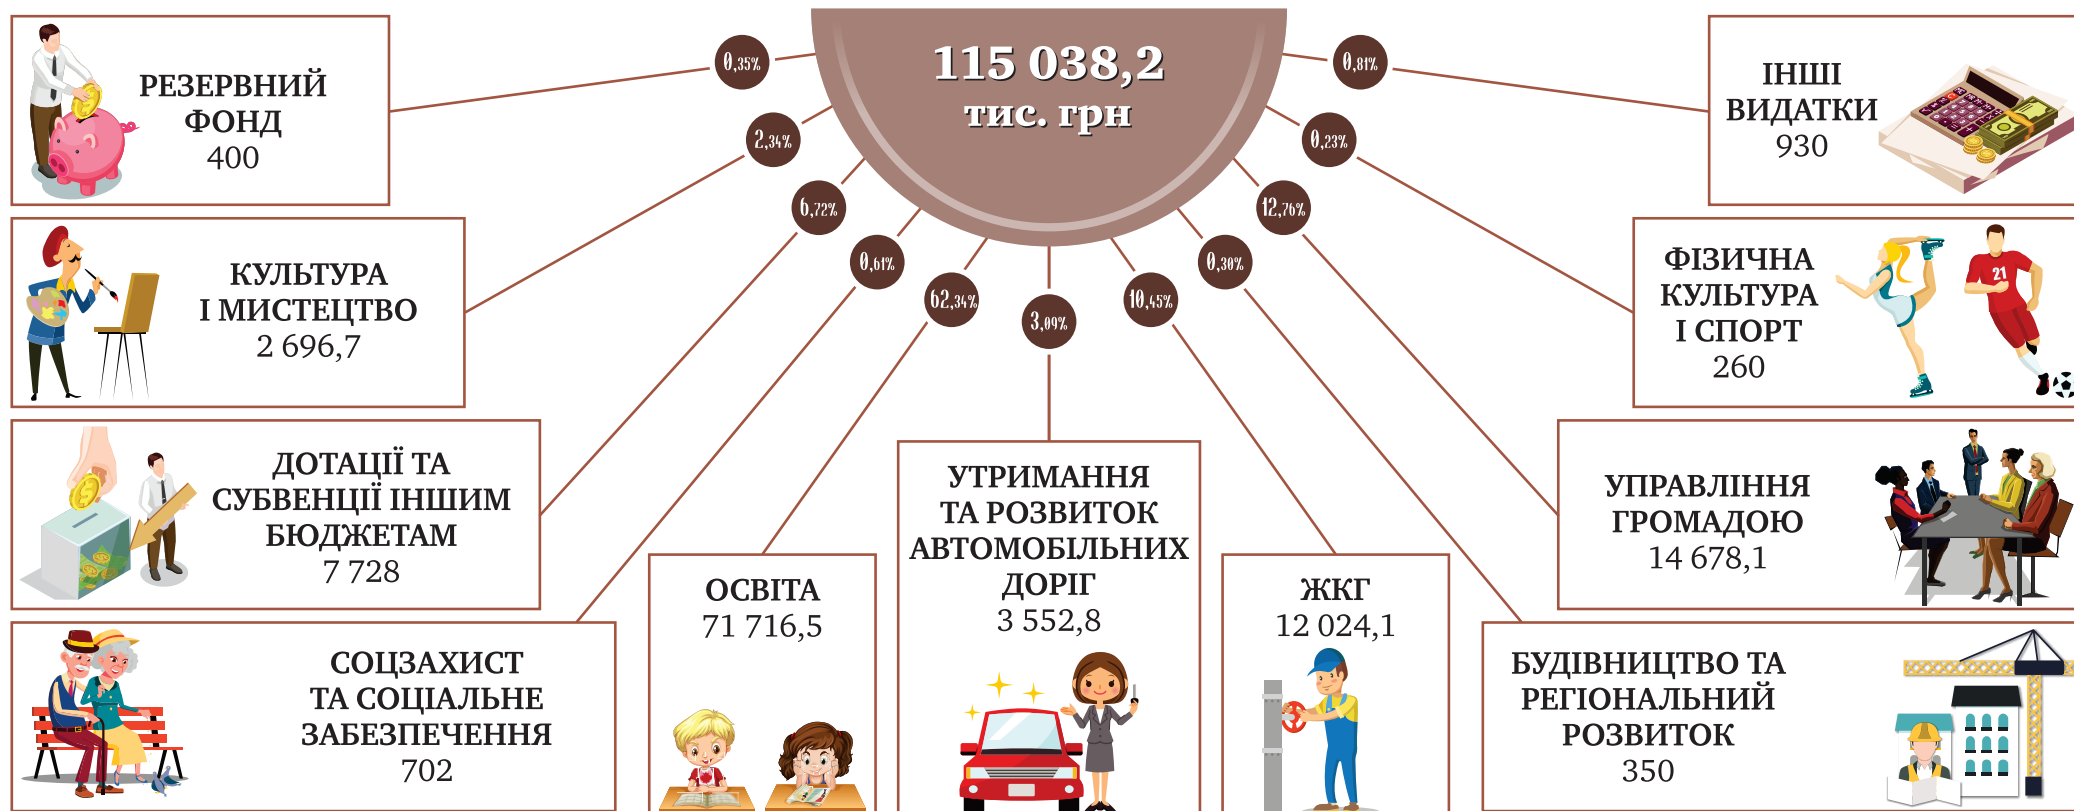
115 038,2
тис. грн

0,35%
2,34%
6,72%
0,61%
62,34%
3,09%
10,45%
0,30%
12,76%
0,23%
0,81%

РЕЗЕРВНИЙ ФОНД
400

КУЛЬТУРА І МИСТЕЦТВО
2 696,7

ДОТАЦІЇ ТА СУБВЕНЦІЇ ІНШИМ БЮДЖЕТАМ
7 728

СОЦЗАХИСТ ТА СОЦІАЛЬНЕ ЗАБЕЗПЕЧЕННЯ
702

ОСВІТА
71 716,5

УТРИМАННЯ ТА РОЗВИТОК АВТОМОБІЛЬНИХ ДОРІГ
3 552,8

ЖКГ
12 024,1

БУДІВНИЦТВО ТА РЕГІОНАЛЬНИЙ РОЗВИТОК
350

УПРАВЛІННЯ ГРОМАДОЮ
14 678,1

ФІЗИЧНА КУЛЬТУРА І СПОРТ
260

ІНШІ ВИДАТКИ
930

21